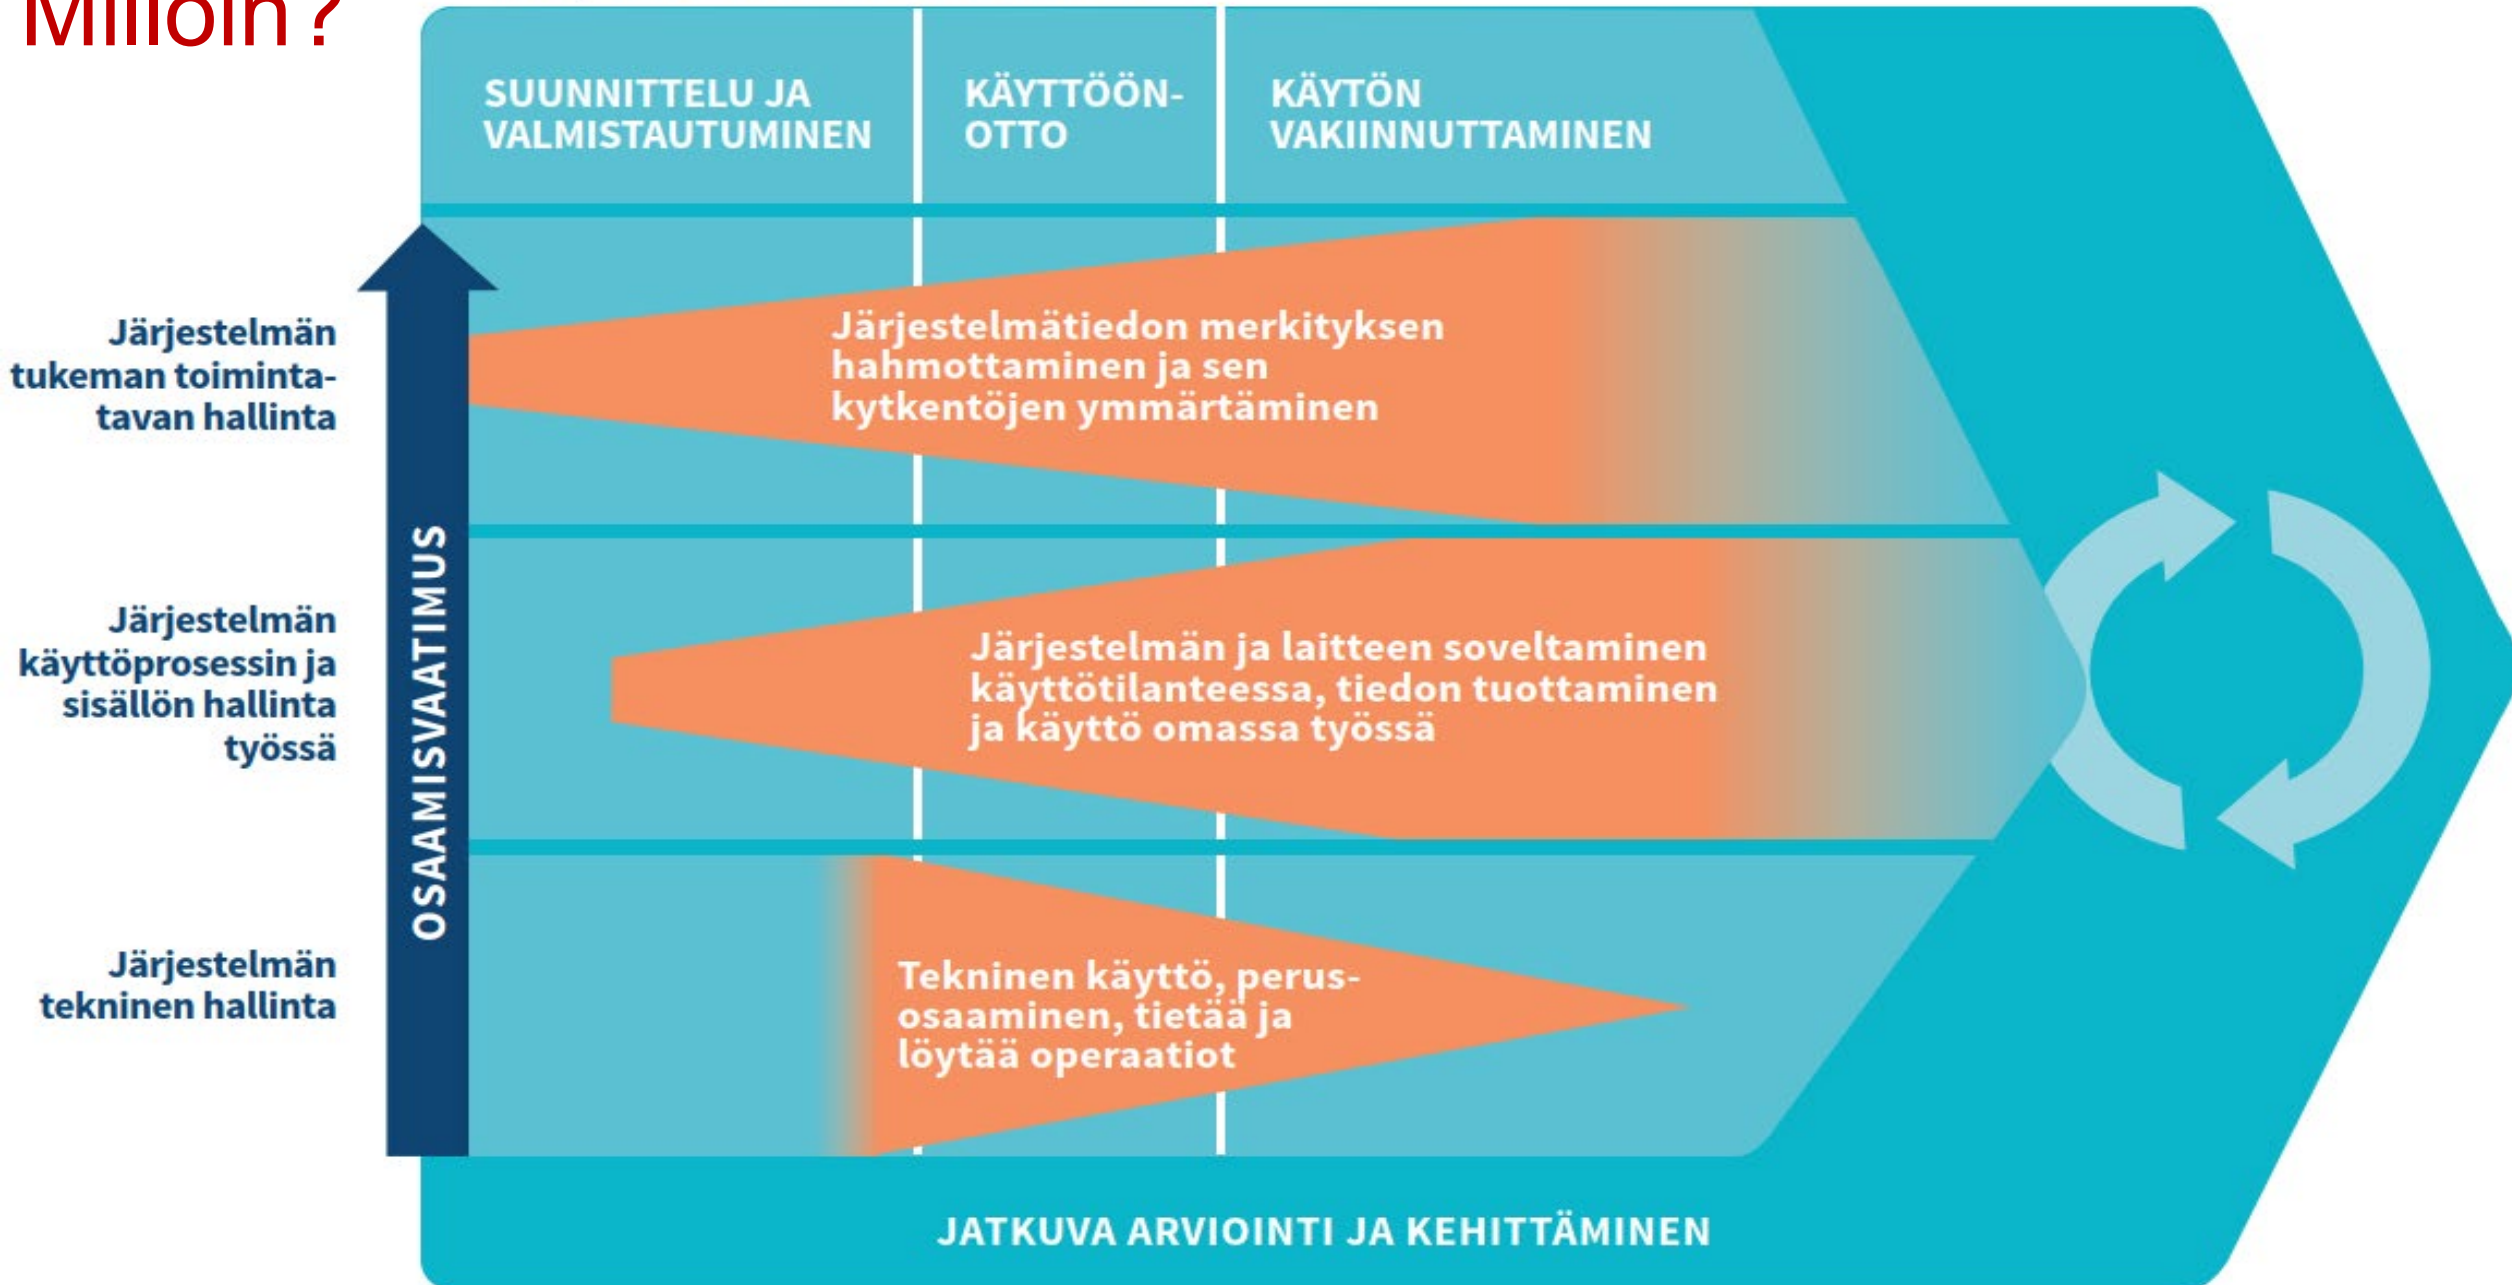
Milloin?

SUUNNITTELU JA VALMISTAUTUMINEN

KÄYTTÖÖNOTTO

KÄYTÖN VAKIINNUTTAMINEN

Järjestelmän tukeman toimintatavan hallinta

Järjestelmätiedon merkityksen hahmottaminen ja sen kytkentöjen ymmärtäminen

Järjestelmän käyttöprosessin ja sisällön hallinta työssä

Järjestelmän ja laitteen soveltaminen käyttötilanteessa, tiedon tuottaminen ja käyttö omassa työssä

Järjestelmän tekninen hallinta

Tekninen käyttö, perusosaaminen, tietää ja löytää operaatiot

OSAAMISVAATIMUS

JATKUVA ARVIOINTI JA KEHITTÄMINEN